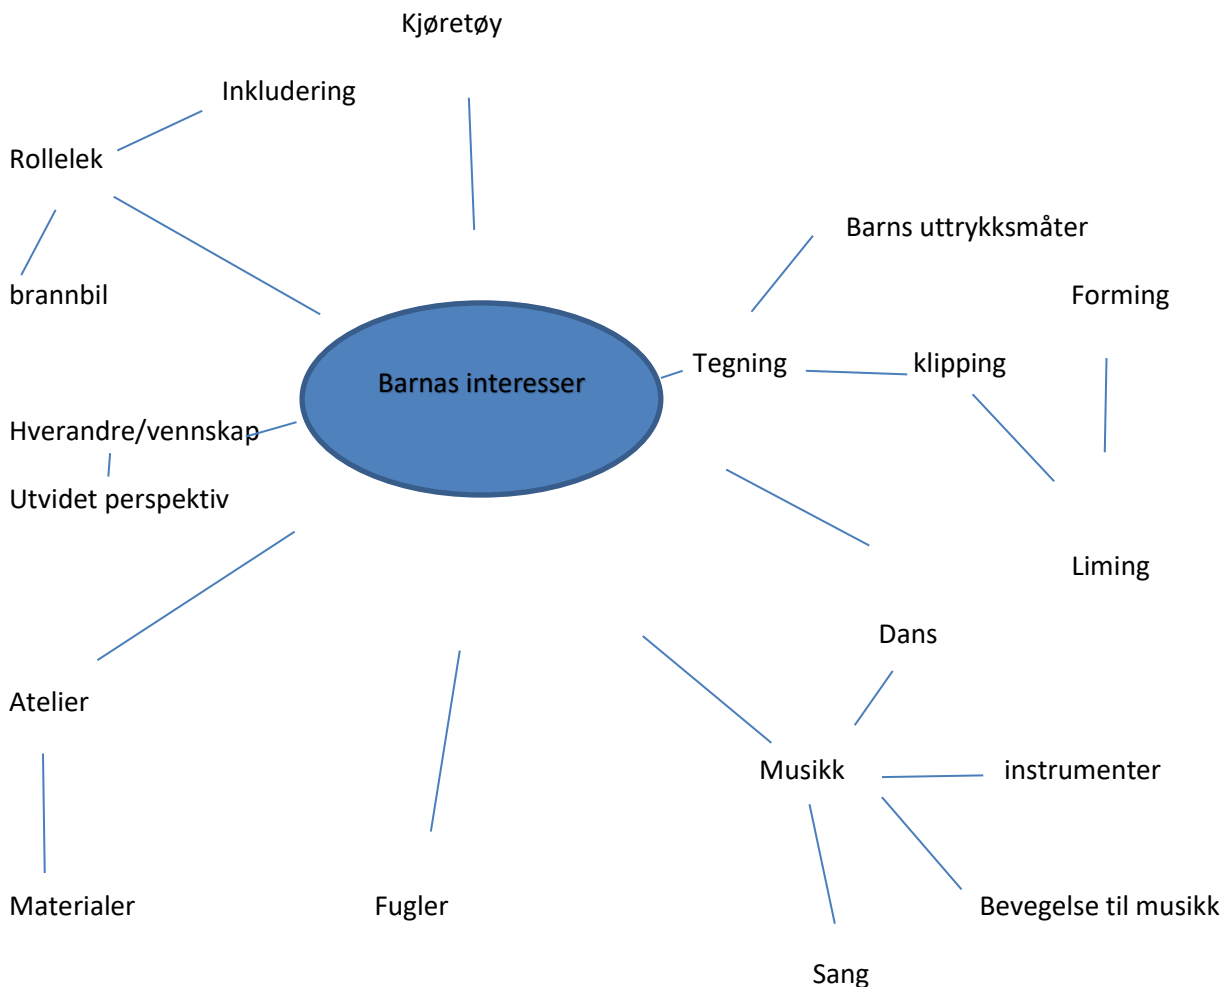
Kjøretøy

Inkludering

Rollelek

brannbil

Barns uttrykksmåter

Forming

Barnas interesser

Tegning

klipping

Hverandre/vennskap

Utvidet perspektiv

Liming

Dans

Atelier

Musikk

instrumenter

Materialer

Fugler

Bevegelse til musikk

Sang